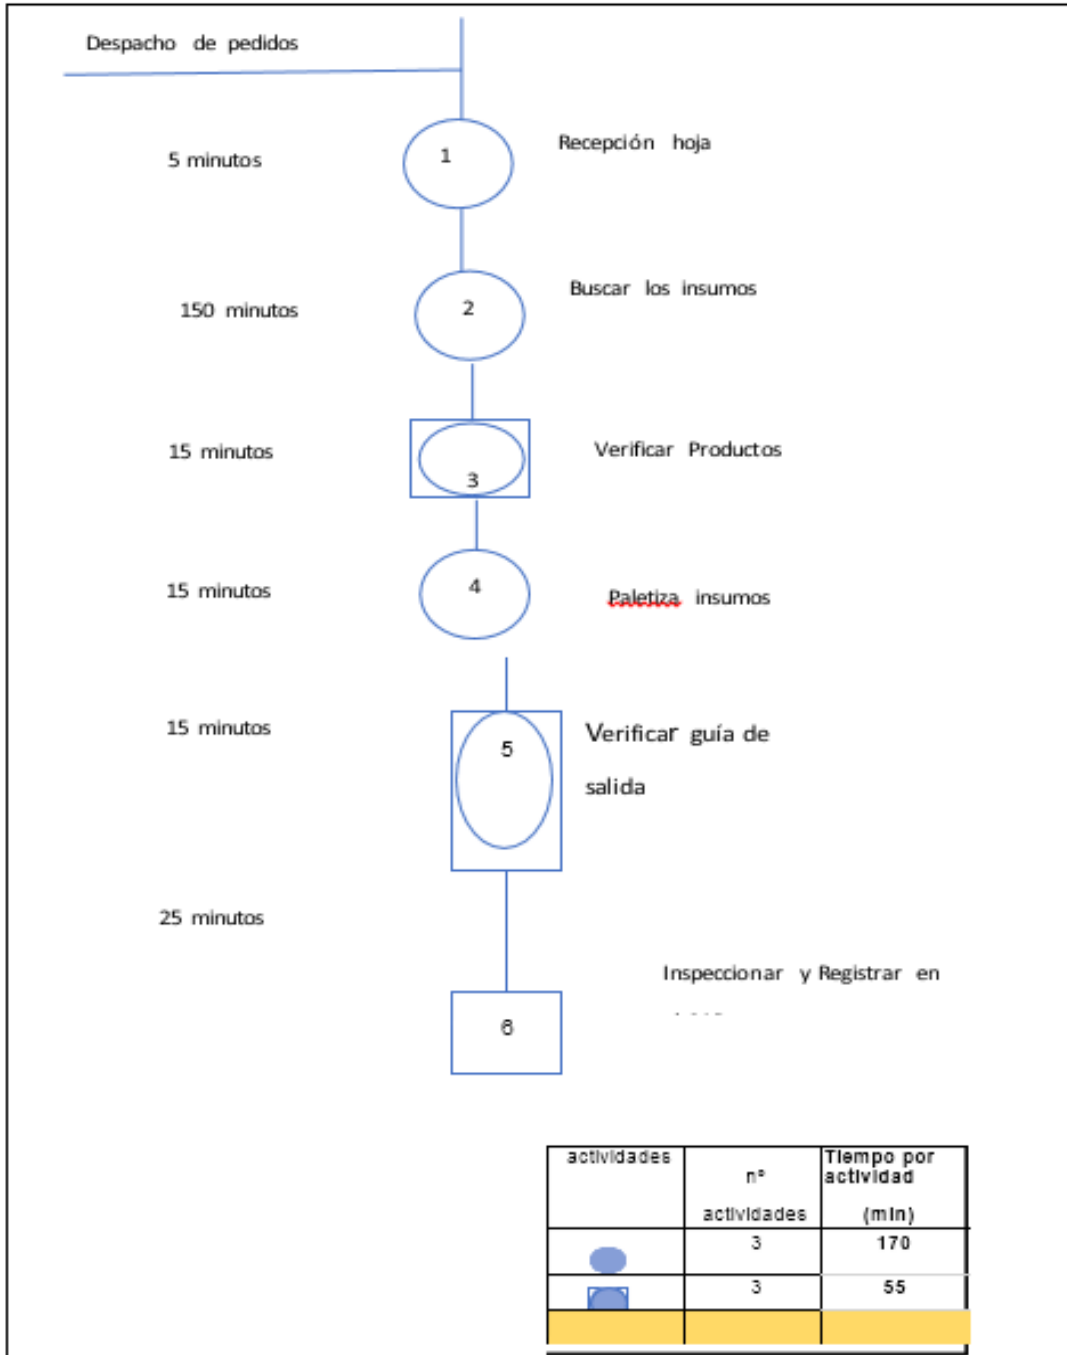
Despacho de pedidos

5 minutos

1

Recepción hoja

150 minutos

2

Buscar los insumos

15 minutos

3

Verificar Productos

15 minutos

4

Paletiza insumos

15 minutos

5

Verificar guía de salida

25 minutos

Inspeccionar y Registrar en

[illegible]

6

| actividades | nº actividades | Tiempo por actividad (min) |
|---|---|---|
| | 3 | 170 |
| | 3 | 55 |
| | | |